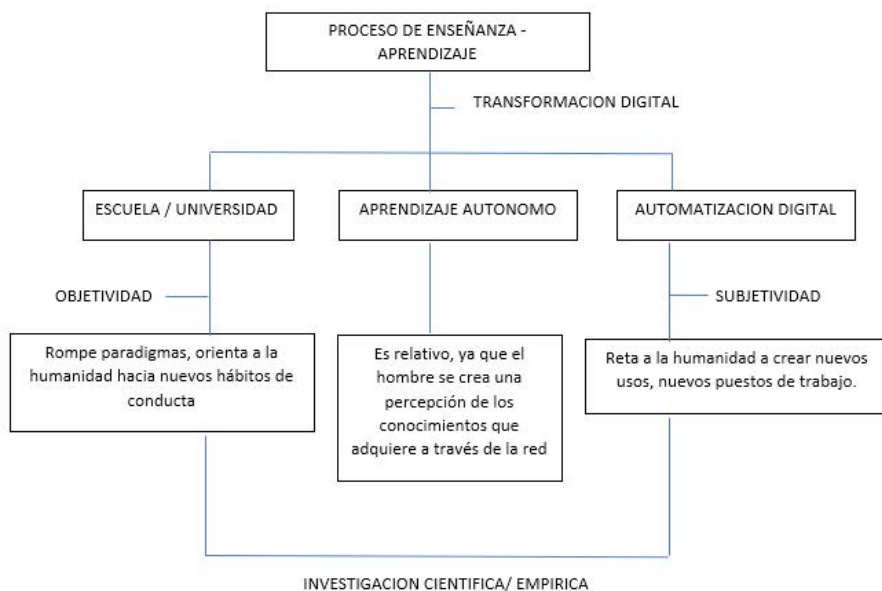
PROCESO DE ENSEÑANZA - APRENDIZAJE

TRANSFORMACION DIGITAL

ESCUELA / UNIVERSIDAD

APRENDIZAJE AUTONOMO

AUTOMATIZACION DIGITAL

OBJETIVIDAD

SUBJETIVIDAD

Rompe paradigmas, orienta a la humanidad hacia nuevos hábitos de conducta

Es relativo, ya que el hombre se crea una percepción de los conocimientos que adquiere a través de la red

Reta a la humanidad a crear nuevos usos, nuevos puestos de trabajo.

INVESTIGACION CIENTIFICA/ EMPIRICA